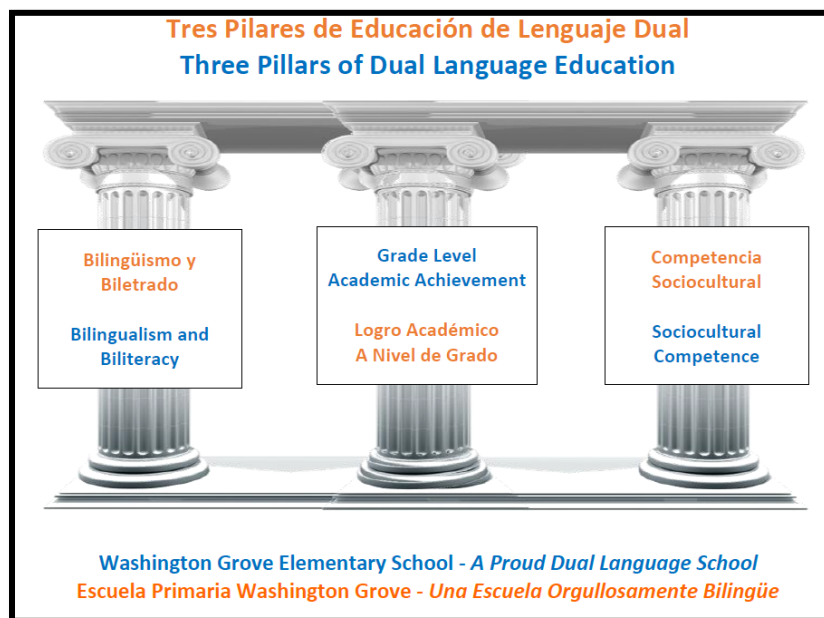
Tres Pilares de Educación de Lenguaje Dual
Three Pillars of Dual Language Education

Bilingüismo y Biletrado

Bilingualism and Biliteracy

Grade Level Academic Achievement

Logro Académico A Nivel de Grado

Competencia Sociocultural

Sociocultural Competence

Washington Grove Elementary School - *A Proud Dual Language School*
Escuela Primaria Washington Grove - *Una Escuela Orgullosamente Bilingüe*